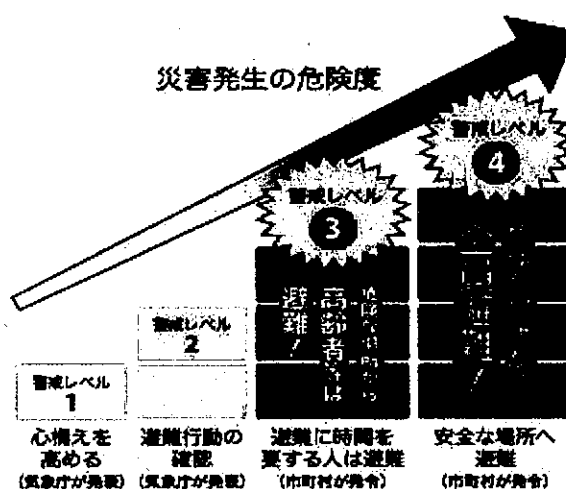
災害発生の危険度

警戒レベル
4

警戒レベル
3

避難に時間の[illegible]
高齢者等は
避難!

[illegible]避難!

警戒レベル
2

警戒レベル
1

心構えを高める
(気象庁が発表)

避難行動の確認
(気象庁が発表)

避難に時間を要する人は避難
(市町村が発令)

安全な場所へ避難
(市町村が発令)